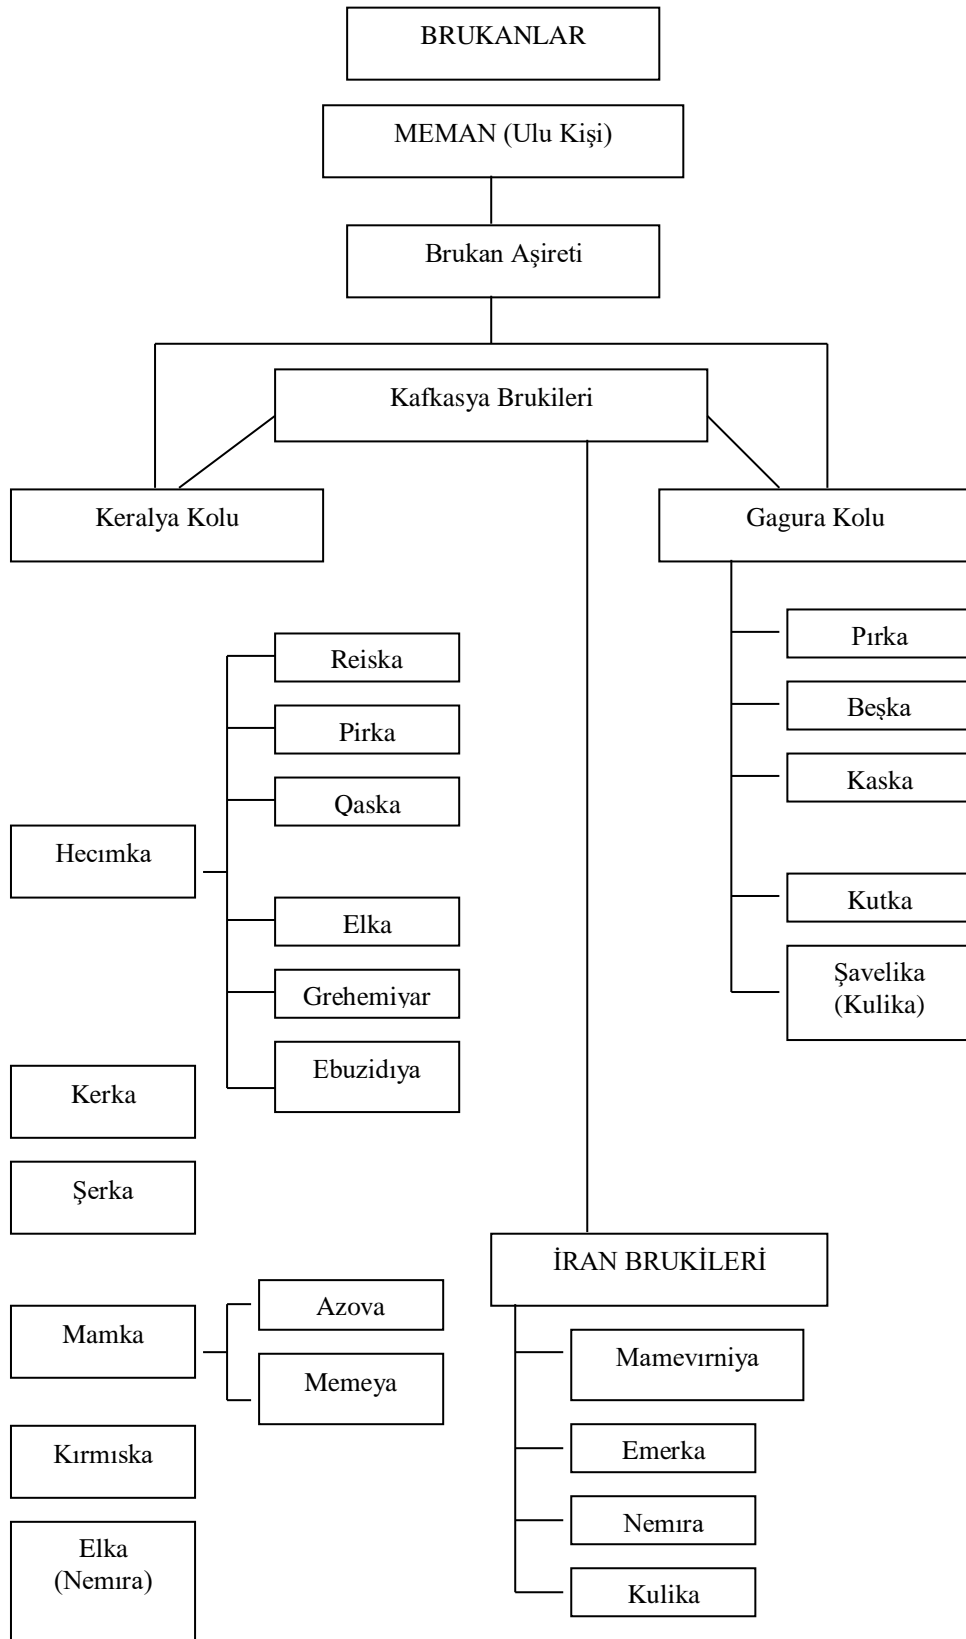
BRUKANLAR

MEMAN (Ulu Kişi)

Brukan Aşireti

Kafkasya Brukileri

Keralya Kolu

Gagura Kolu

Reiska

Pirka

Qaska

Hecımka

Elka

Grehemiyar

Ebuzidıya

Kerka

Şerka

Mamka

Azova

Memeya

Kırmıska

Elka (Nemıra)

Pırka

Beşka

Kaska

Kutka

Şavelika (Kulika)

İRAN BRUKİLERİ

Mamevırniya

Emerka

Nemıra

Kulika